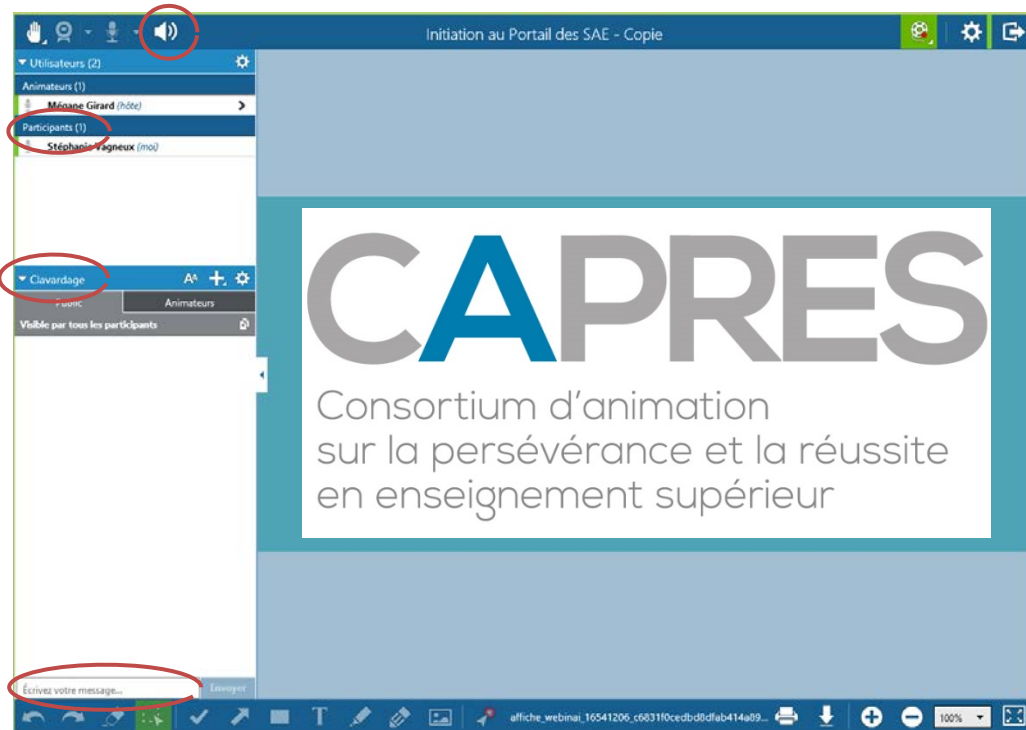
Initiation au Portail des SAE - Copie

Utilisateurs (2)
Animateurs (1)
Mégane Girard (hôte)
Participants (1)
Stéphanie Vagneux (moi)

Clavardage
Public
Animateurs
Visible par tous les participants

Écrivez votre message...
Envoyer

CAPRES
Consortium d'animation sur la persévérance et la réussite en enseignement supérieur

affiche_webinai_16541206_c6831f0cedbd8dfab414a89...
100%